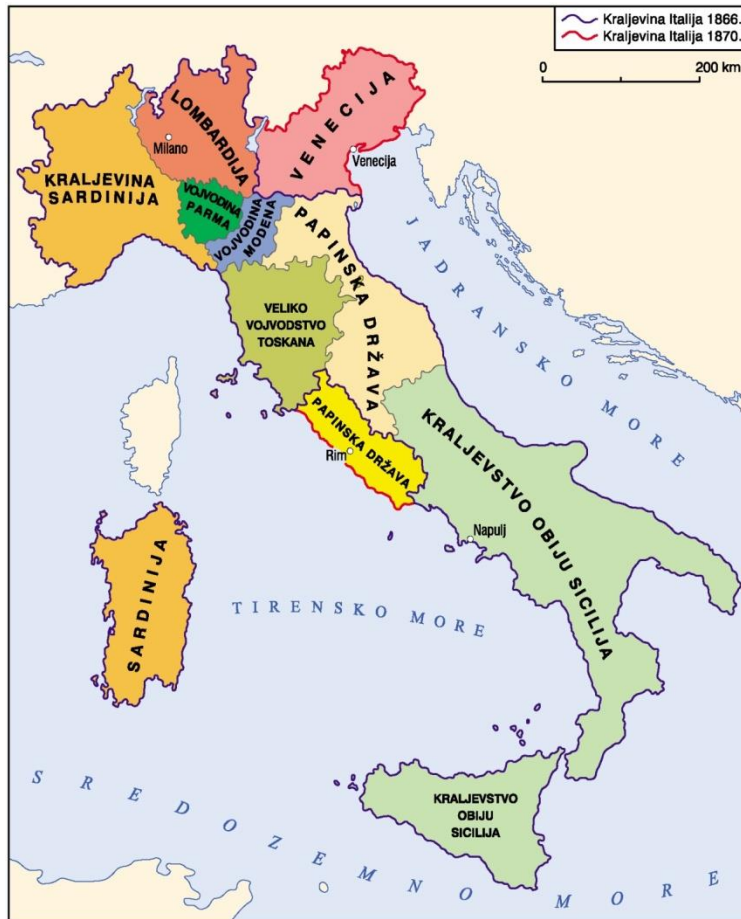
Kraljevina Italija 1866.
Kraljevina Italija 1870.

0
200 km

LOMBARDIJA
Milano
VENECIJA
Venecija
KRALJEVINA SARDINIJA
VOJVODINA PARMA
VOJVODINA MODENA
PAPINSKA DRŽAVA
JADRANSKO MORE
VELIKO VOJVODSTVO TOSKANA
PAPINSKA DRŽAVA
Rim
KRALJEVSTVO OBIJU SICILIJA
Napulj
SARDINIJA
TIRENSKO MORE
SREDOZEMNO MORE
KRALJEVSTVO OBIJU SICILIJA